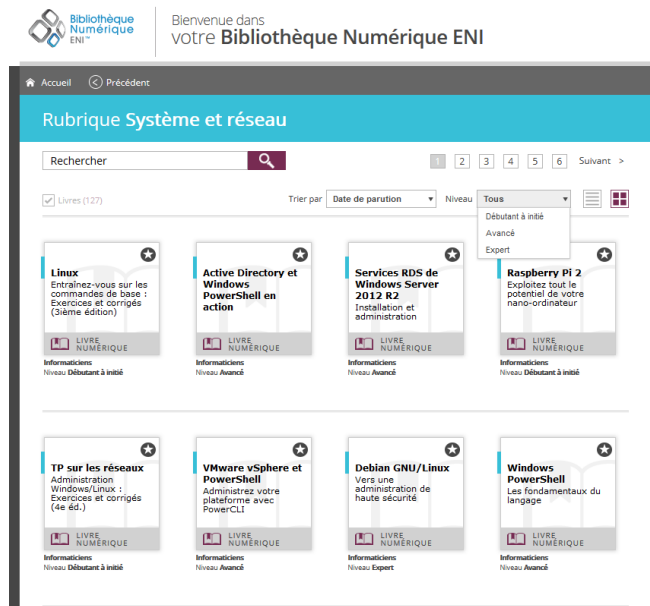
Bibliothèque Numérique ENI™

Bienvenue dans
votre Bibliothèque Numérique ENI

Accueil
Précédent

Rubrique Système et réseau

Rechercher

1 2 3 4 5 6 Suivant >

Livres (127)

Trier par Date de parution
Niveau Tous
Débutant à initié
Avancé
Expert

Linux
Entraînez-vous sur les commandes de base : Exercices et corrigés (3ième édition)
LIVRE NUMÉRIQUE
Informaticiens
Niveau Débutant à initié

Active Directory et Windows PowerShell en action
LIVRE NUMÉRIQUE
Informaticiens
Niveau Avancé

Services RDS de Windows Server 2012 R2
Installation et administration
LIVRE NUMÉRIQUE
Informaticiens
Niveau Avancé

Raspberry Pi 2
Exploitez tout le potentiel de votre nano-ordinateur
LIVRE NUMÉRIQUE
Informaticiens
Niveau Débutant à initié

TP sur les réseaux
Administration Windows/Linux : Exercices et corrigés (4e éd.)
LIVRE NUMÉRIQUE
Informaticiens
Niveau Débutant à initié

VMware vSphere et PowerShell
Administrez votre plateforme avec PowerCLI
LIVRE NUMÉRIQUE
Informaticiens
Niveau Avancé

Debian GNU/Linux
Vers une administration de haute sécurité
LIVRE NUMÉRIQUE
Informaticiens
Niveau Expert

Windows PowerShell
Les fondamentaux du langage
LIVRE NUMÉRIQUE
Informaticiens
Niveau Avancé